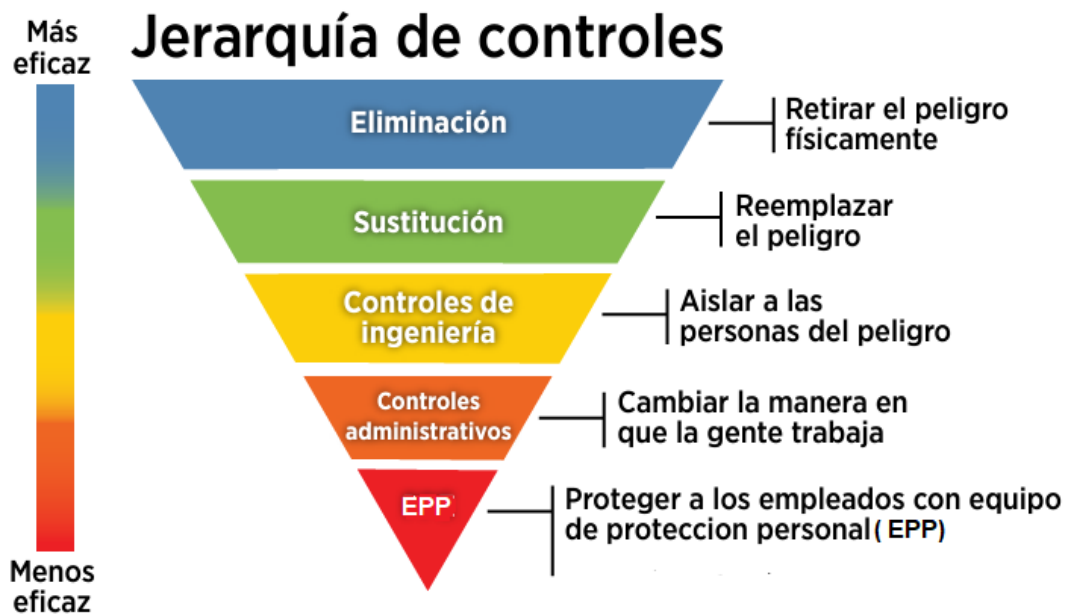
Más eficaz

Jerarquía de controles

Eliminación

Retirar el peligro físicamente

Sustitución

Reemplazar el peligro

Controles de ingeniería

Aislar a las personas del peligro

Controles administrativos

Cambiar la manera en que la gente trabaja

EPP

Proteger a los empleados con equipo de proteccion personal( EPP)

Menos eficaz